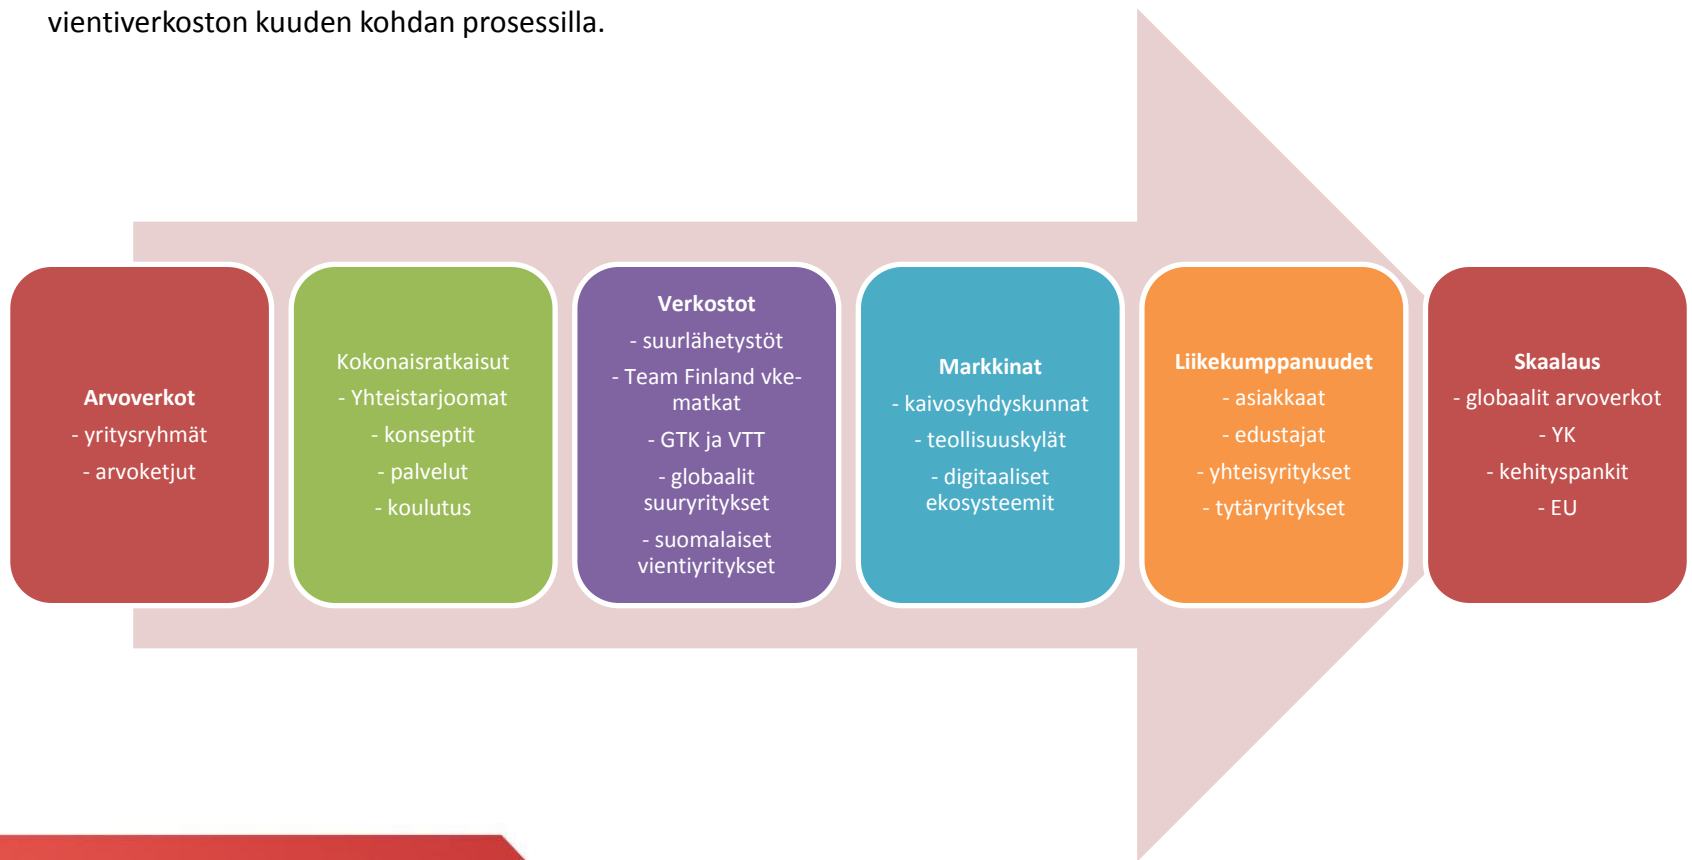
vientiverkoston kuuden kohdan prosessilla.

Arvoverkot
- yritysryhmät
- arvoketjut

Kokonaisratkaisut
- Yhteistarjoomat
- konseptit
- palvelut
- koulutus

Verkostot
- suurlähetystöt
- Team Finland vke-matkat
- GTK ja VTT
- globaalit suuryritykset
- suomalaiset vientiyritykset

Markkinat
- kaivosyhdyskunnat
- teollisuuskylät
- digitaaliset ekosysteemit

Liikekumppanuudet
- asiakkaat
- edustajat
- yhteisyritykset
- tytäryritykset

Skaalaus
- globaalit arvoverkot
- YK
- kehityspankit
- EU